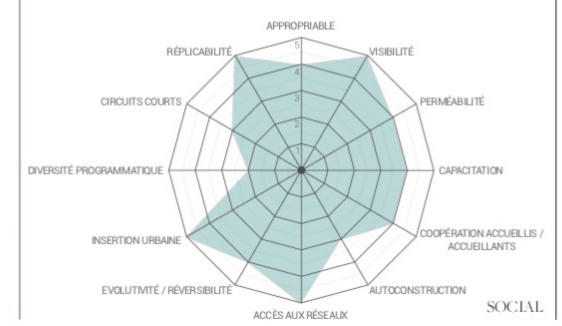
APPROPRIABLE
5
4
3
2
1
VISIBILITÉ
PERMÉABILITÉ
CAPACITATION
COOPÉRATION ACCUEILLIS / ACCUEILLANTS
AUTOCONSTRUCTION
ACCÈS AUX RÉSEAUX
EVOLUTIVITÉ / RÉVERSIBILITÉ
INSERTION URBAINE
DIVERSITÉ PROGRAMMATIQUE
CIRCUITS COURTS
RÉPLICABILITÉ
SOCIAL